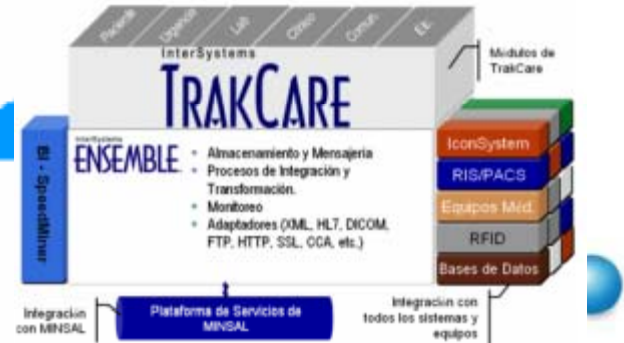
Paciente | Urgencia | Lab | Clínico | Comun | Etc.

InterSystems
TRAKCARE

Modulos de TrakCare

BI - SpeedMiner

InterSystems
ENSEMBLE

- Almacenamiento y Mensajeria
- Procesos de Integración y Transformación.
- Monitoreo
- Adaptadores (XML, HL7, DICOM, FTP, HTTP, SSL, CCA, etc.)

IconSystem
RIS/PACS
Equipos Méd.
RFID
Bases de Datos

Integración con MINSAL

Plataforma de Servicios de MINSAL

Integración con todos los sistemas y equipos